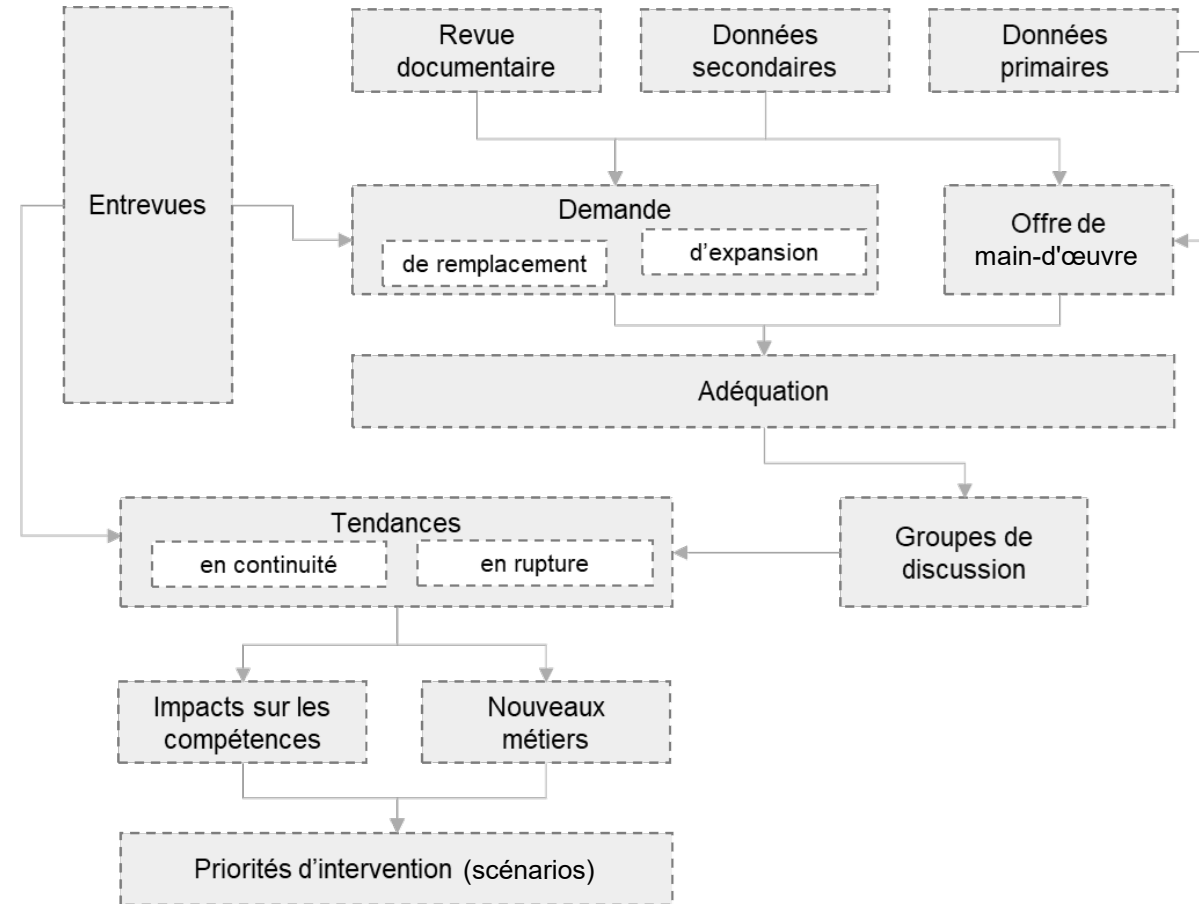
Entrevues

Revue documentaire

Données secondaires

Données primaires

Demande

de remplacement

d'expansion

Offre de main-d'œuvre

Adéquation

Tendances

en continuité

en rupture

Groupes de discussion

Impacts sur les compétences

Nouveaux métiers

Priorités d'intervention (scénarios)